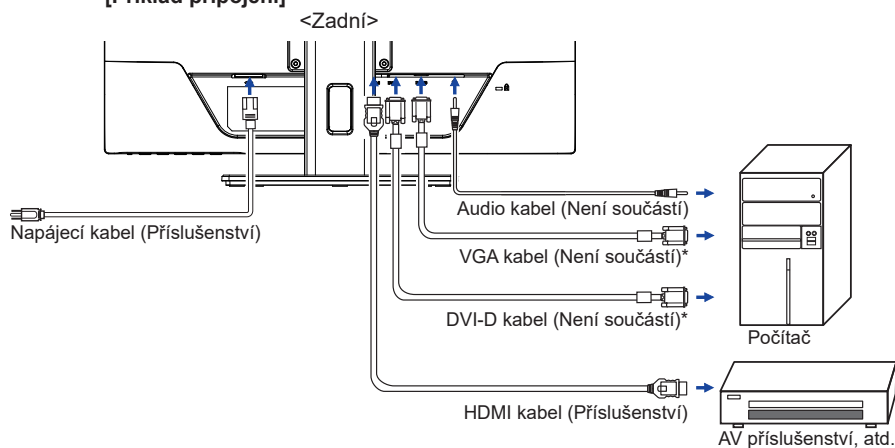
[Příklad připojení]

<Zadní>

Audio kabel (Není součástí)

Napájecí kabel (Příslušenství)

VGA kabel (Není součástí)*

DVI-D kabel (Není součástí)*

Počítač

HDMI kabel (Příslušenství)

AV příslušenství, atd.